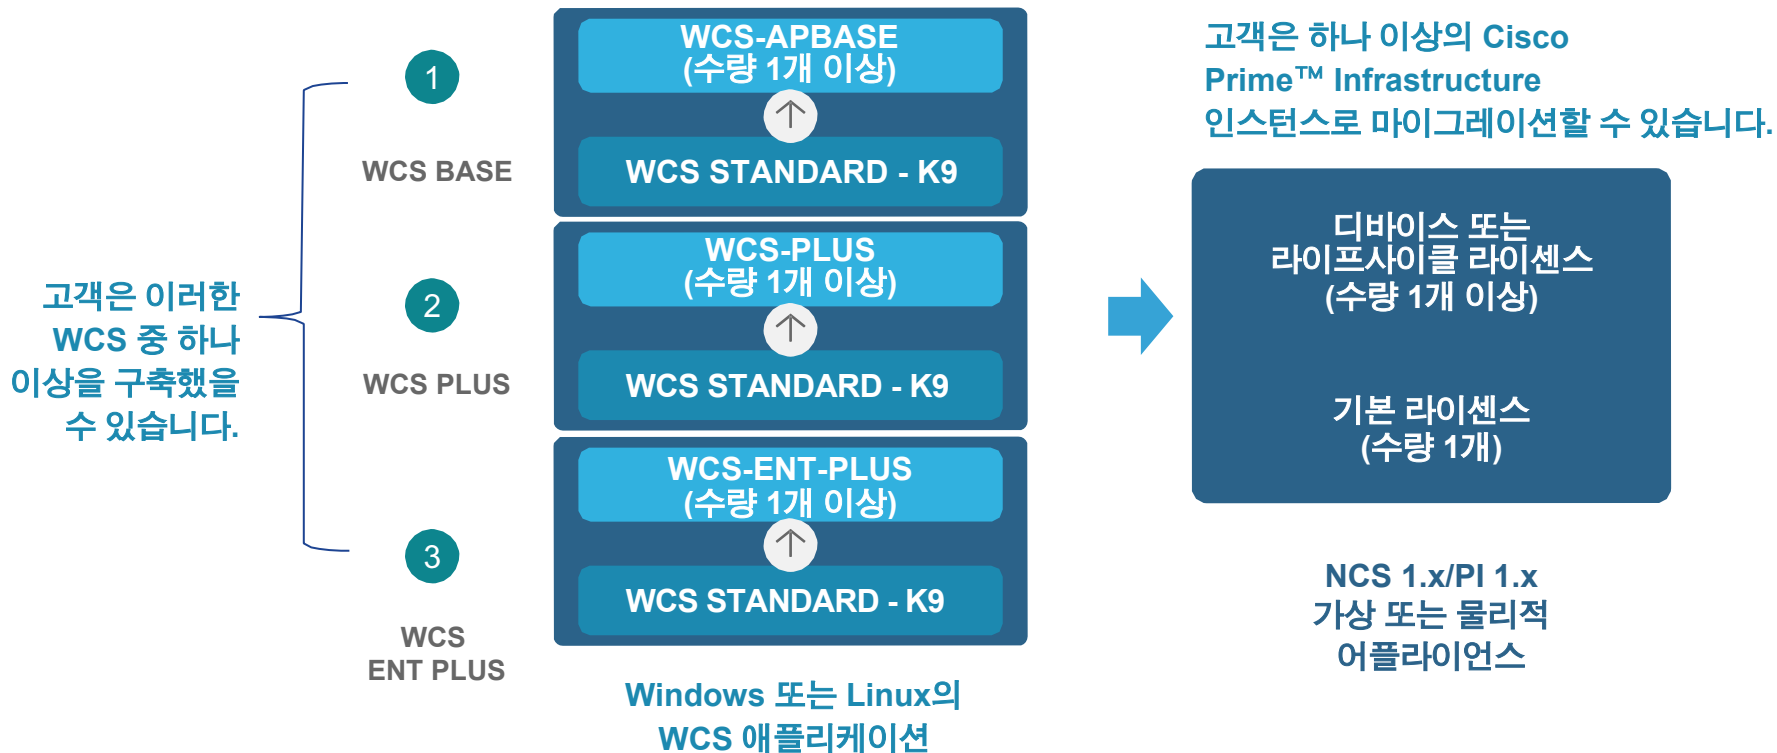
고객은 이러한 WCS 중 하나 이상을 구축했을 수 있습니다.

1

WCS BASE

2

WCS PLUS

3

WCS ENT PLUS

WCS-APBASE (수량 1개 이상)

WCS STANDARD - K9

WCS-PLUS (수량 1개 이상)

WCS STANDARD - K9

WCS-ENT-PLUS (수량 1개 이상)

WCS STANDARD - K9

Windows 또는 Linux의 WCS 애플리케이션

고객은 하나 이상의 Cisco Prime™ Infrastructure 인스턴스로 마이그레이션할 수 있습니다.

디바이스 또는 라이프사이클 라이센스 (수량 1개 이상)

기본 라이센스 (수량 1개)

NCS 1.x/PI 1.x 가상 또는 물리적 어플라이언스